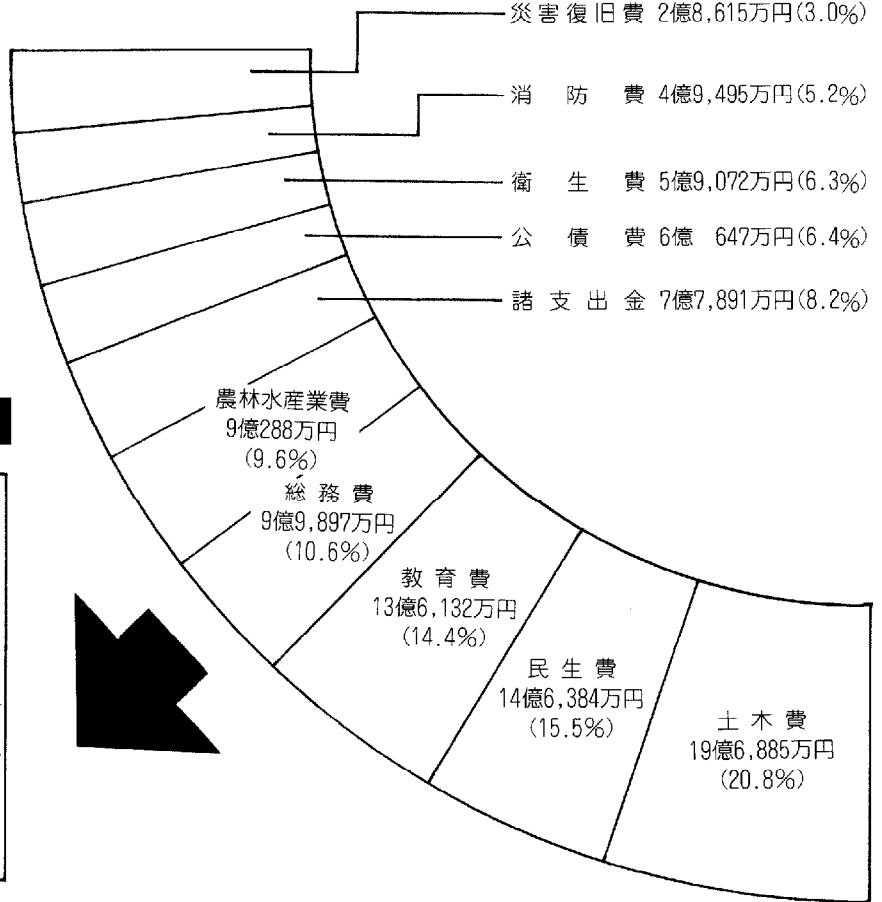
災害復旧費 2億8,615万円(3.0%)

消 防 費 4億9,495万円(5.2%)

衛 生 費 5億9,072万円(6.3%)

公 債 費 6億 647万円(6.4%)

諸 支 出 金 7億7,891万円(8.2%)

農林水産業費
9億288万円
(9.6%)

総 務 費
9億9,897万円
(10.6%)

教 育 費
13億6,132万円
(14.4%)

民 生 費
14億6,384万円
(15.5%)

土 木 費
19億6,885万円
(20.8%)